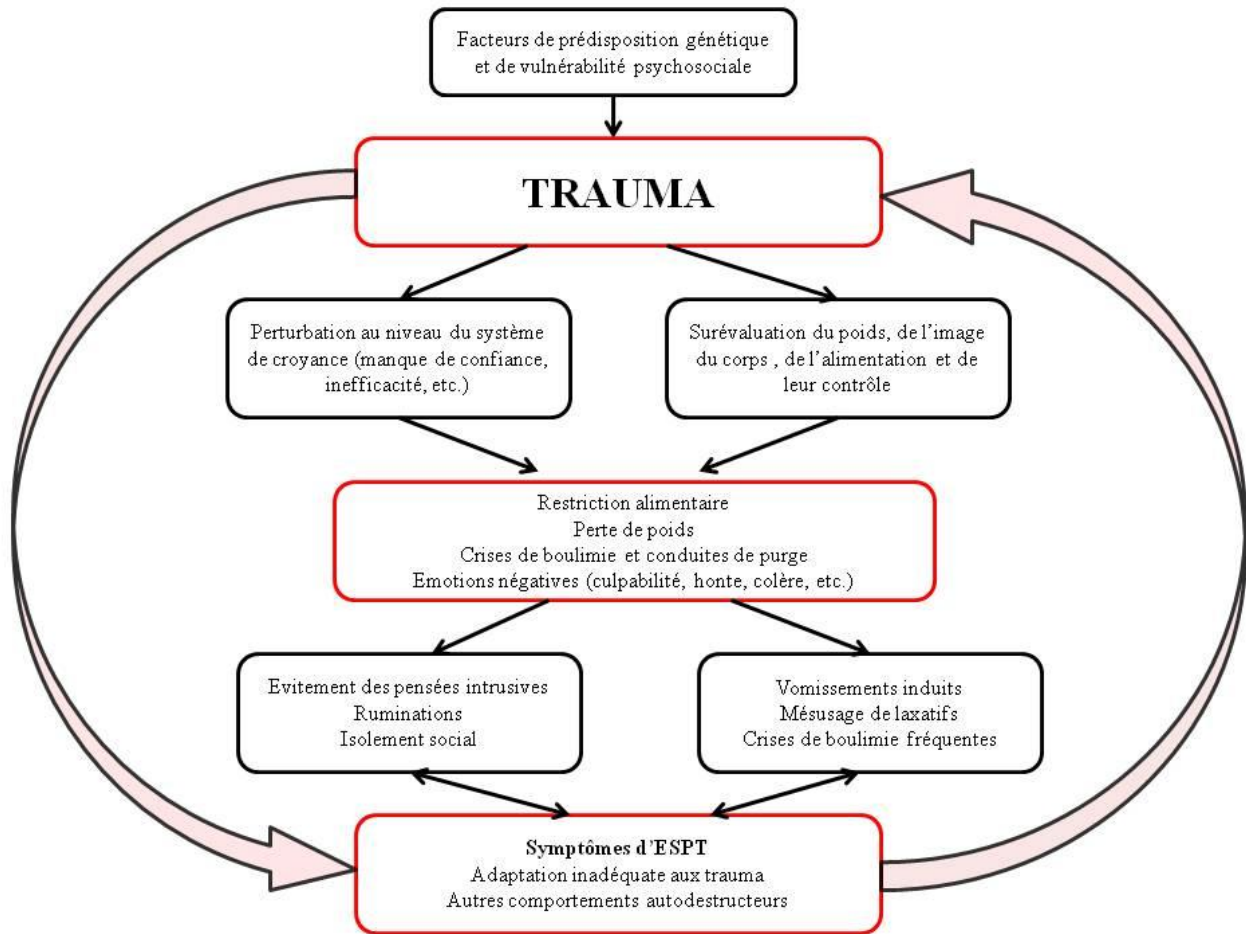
Facteurs de prédisposition génétique et de vulnérabilité psychosociale

TRAUMA

Perturbation au niveau du système de croyance (manque de confiance, inefficacité, etc.)

Surévaluation du poids, de l'image du corps , de l'alimentation et de leur contrôle

Restriction alimentaire
Perte de poids
Crises de boulimie et conduites de purge
Emotions négatives (culpabilité, honte, colère, etc.)

Evitement des pensées intrusives
Ruminations
Isolement social

Vomissements induits
Mésusage de laxatifs
Crises de boulimie fréquentes

Symptômes d'ESPT
Adaptation inadéquate aux trauma
Autres comportements autodestructeurs